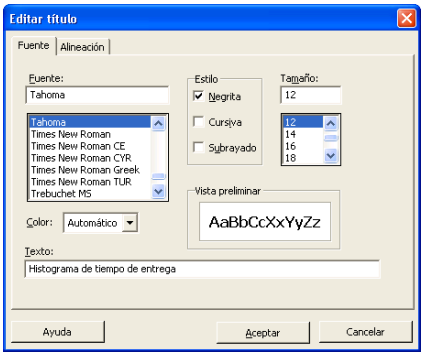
Editar título

Fuente | Alineación

Fuente:
Tahoma

Tahoma
Times New Roman
Times New Roman CE
Times New Roman CYR
Times New Roman Greek
Times New Roman TUR
Trebuchet MS

Estilo
Negrita
Cursiva
Subrayado

Tamaño:
12

12
14
16
18

Color: Automático

Vista preliminar
AaBbCcXxYyZz

Texto:
Histograma de tiempo de entrega

Ayuda
Aceptar
Cancelar